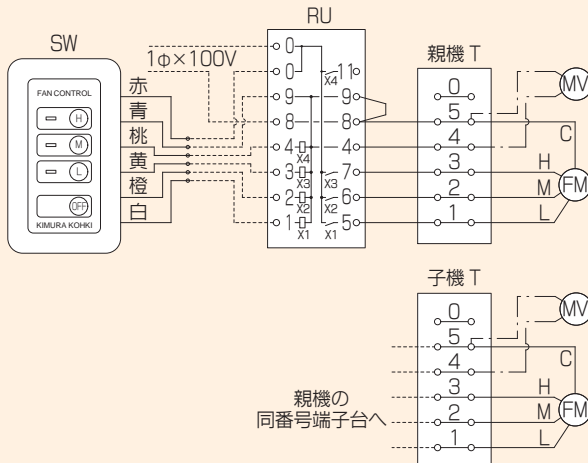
RU

SW

1φ×100V

FAN CONTROL

H

M

L

OFF

KIMURA KOHKI

赤
青
桃
黄
橙
白

0
0
9
8
4
3
2
1

X4
11
9
8
4
7
6
5
X4
X3
X2
X1
X3
X2
X1

親機 T

0
5
4
3
2
1

MV

C

H
M
L

FM

子機 T

0
5
4
3
2
1

MV

C

H
M
L

FM

親機の
同番号端子台へ